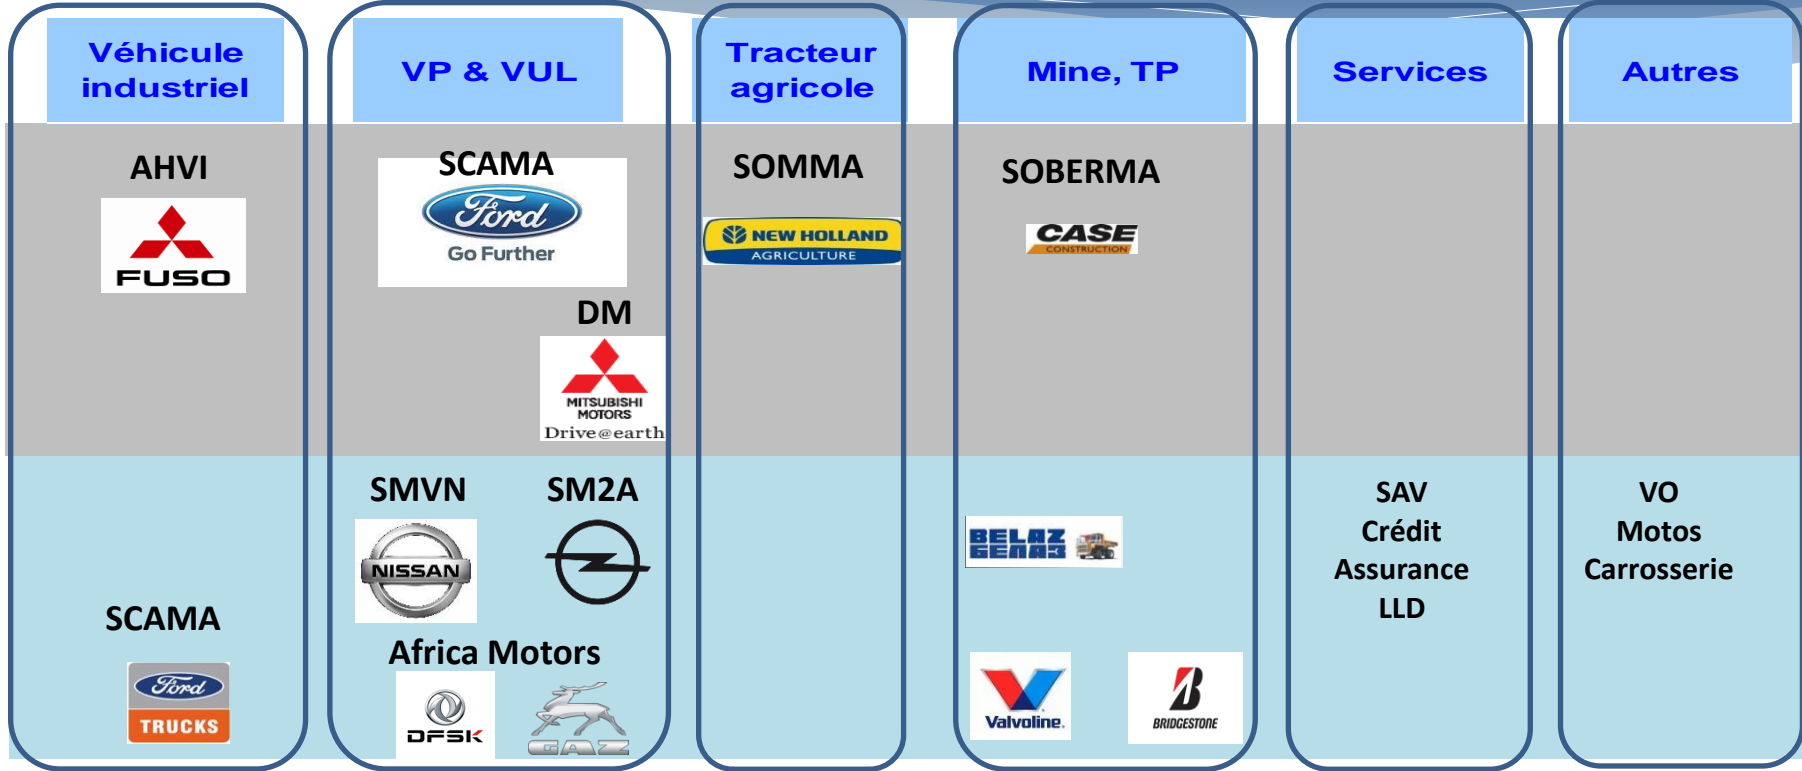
Véhicule industriel

AHVI

FUSO

SCAMA

Ford

TRUCKS

VP & VUL

SCAMA

Ford

Go Further

DM

MITSUBISHI MOTORS

Drive@earth

SMVN

SM2A

NISSAN

Africa Motors

DFSK

GAZ

Tracteur agricole

SOMMA

NEW HOLLAND AGRICULTURE

Mine, TP

SOBERMA

CASE CONSTRUCTION

BELAZ БЕЛАЗ

Valvoline.

BRIDGESTONE

Services

SAV
Crédit
Assurance
LLD

Autres

VO
Motos
Carrosserie